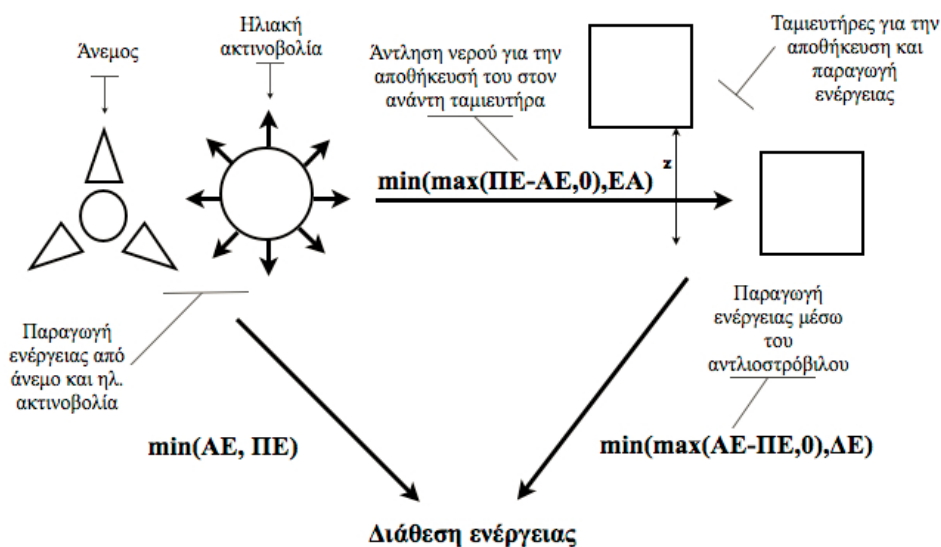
Άνεμος

Ηλιακή ακτινοβολία

Άντληση νερού για την αποθήκευσή του στον ανάντη ταμιευτήρα

Ταμιευτήρες για την αποθήκευση και παραγωγή ενέργειας

min(max(ΠΕ-ΑΕ,0),ΕΑ)

z

Παραγωγή ενέργειας από άνεμο και ηλ. ακτινοβολία

Παραγωγή ενέργειας μέσω του αντλιοστρόβιλου

min(ΑΕ, ΠΕ)

min(max(ΑΕ-ΠΕ,0),ΔΕ)

Διάθεση ενέργειας